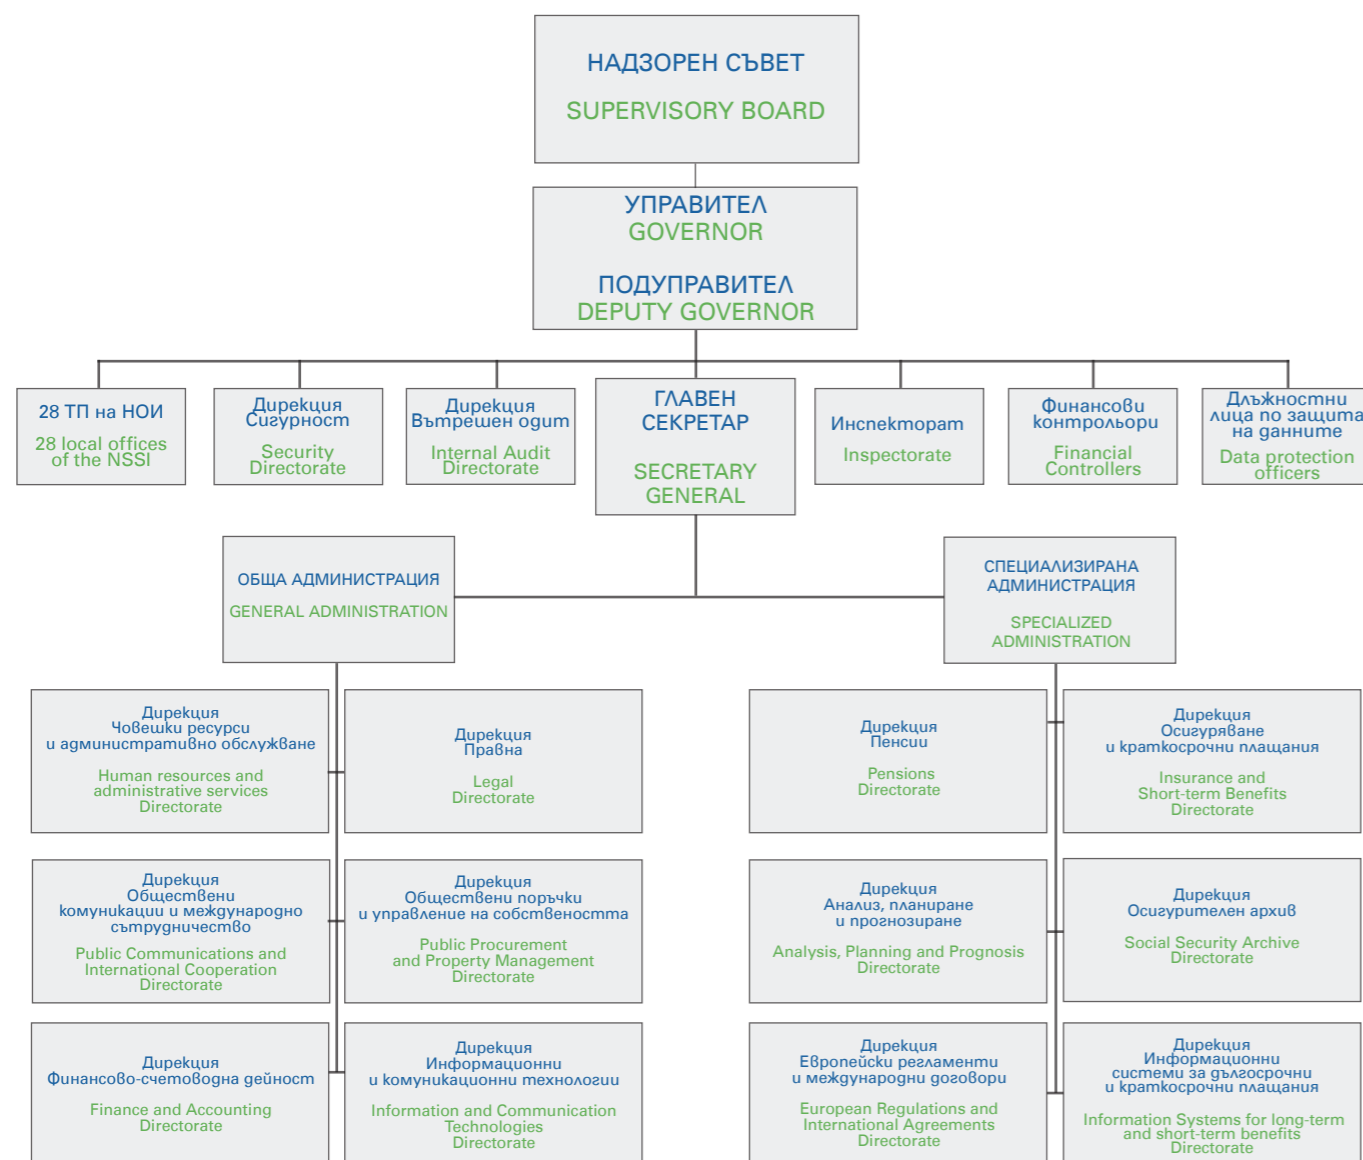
НАДЗОРЕН СЪВЕТ
SUPERVISORY BOARD

УПРАВИТЕЛ
GOVERNOR

ПОДУПРАВИТЕЛ
DEPUTY GOVERNOR

28 ТП на НОИ
28 local offices of the NSSI

Дирекция Сигурност
Security Directorate

Дирекция Вътрешен одит
Internal Audit Directorate

ГЛАВЕН СЕКРЕТАР
SECRETARY GENERAL

Инспекторат
Inspectorate

Финансови контрольори
Financial Controllers

Длъжностни лица по защита на данните
Data protection officers

ОБЩА АДМИНИСТРАЦИЯ
GENERAL ADMINISTRATION

СПЕЦИАЛИЗИРАНА АДМИНИСТРАЦИЯ
SPECIALIZED ADMINISTRATION

Дирекция Човешки ресурси и административно обслужване
Human resources and administrative services Directorate

Дирекция Правна
Legal Directorate

Дирекция Обществени комуникации и международно сътрудничество
Public Communications and International Cooperation Directorate

Дирекция Обществени поръчки и управление на собствеността
Public Procurement and Property Management Directorate

Дирекция Финансово-счетоводна дейност
Finance and Accounting Directorate

Дирекция Информационни и комуникационни технологии
Information and Communication Technologies Directorate

Дирекция Пенсии
Pensions Directorate

Дирекция Осигуряване и краткосрочни плащания
Insurance and Short-term Benefits Directorate

Дирекция Анализ, планиране и прогнозиране
Analysis, Planning and Prognosis Directorate

Дирекция Осигурителен архив
Social Security Archive Directorate

Дирекция Европейски регламенти и международни договори
European Regulations and International Agreements Directorate

Дирекция Информационни системи за дългосрочни и краткосрочни плащания
Information Systems for long-term and short-term benefits Directorate